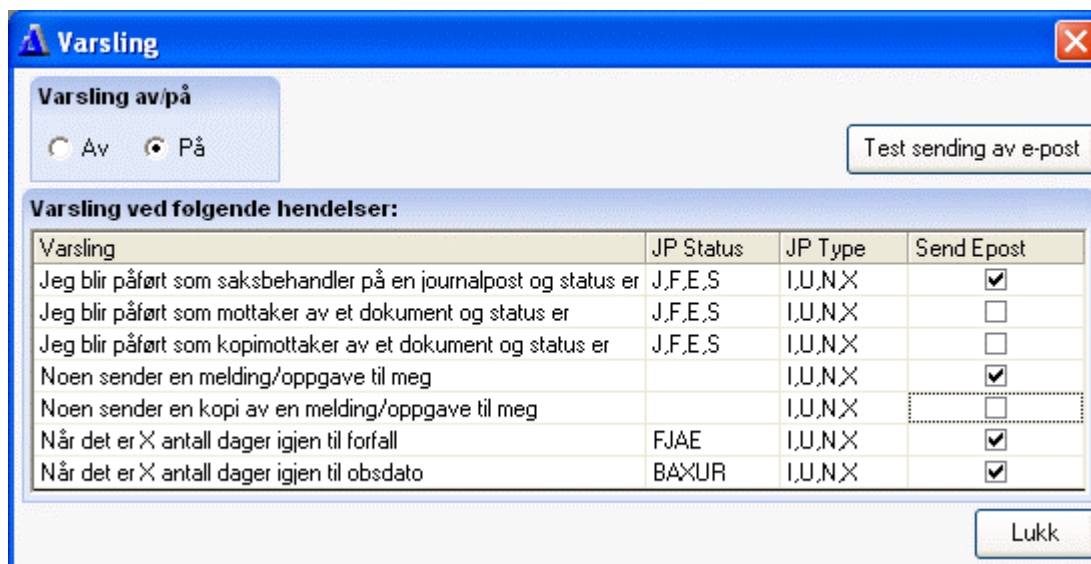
Varsling

Varsling av/på

Av På

Test sending av e-post

Varsling ved følgende hendelser:

| Varsling | JP Status | JP Type | Send Epost |
|---|---|---|---|
| Jeg blir påført som saksbehandler på en journalpost og status er | J,F,E,S | I,U,N,X | ☑ |
| Jeg blir påført som mottaker av et dokument og status er | J,F,E,S | I,U,N,X | ☐ |
| Jeg blir påført som kopimottaker av et dokument og status er | J,F,E,S | I,U,N,X | ☐ |
| Noen sender en melding/oppgave til meg | | I,U,N,X | ☑ |
| Noen sender en kopi av en melding/oppgave til meg | | I,U,N,X | ☐ |
| Når det er X antall dager igjen til forfall | FJAE | I,U,N,X | ☑ |
| Når det er X antall dager igjen til obsdato | BAXUR | I,U,N,X | ☑ |

Lukk